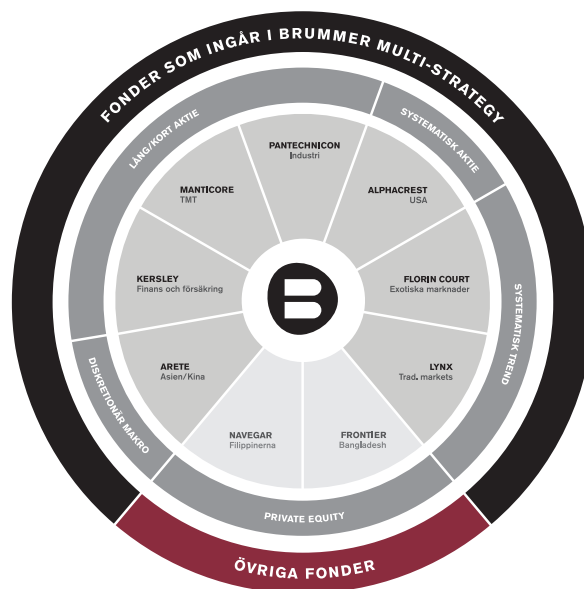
FONDER SOM INGÅR I BRUMMER MULTI-STRATEGY

LÅNG/KORT AKTIE

SYSTEMATISK AKTIE

SYSTEMATISK TREND

DISKRETIONÄR MAKRO

PANTECHNICON
Industri

MANTICORE
TMT

ALPHACREST
USA

KERSLEY
Finans och försäkring

FLORIN COURT
Exotiska marknader

ARETE
Asien/Kina

LYNX
Trad. markets

NAVEGAR
Filippinerna

FRONTIER
Bangladesh

B

PRIVATE EQUITY

ÖVRIGA FONDER